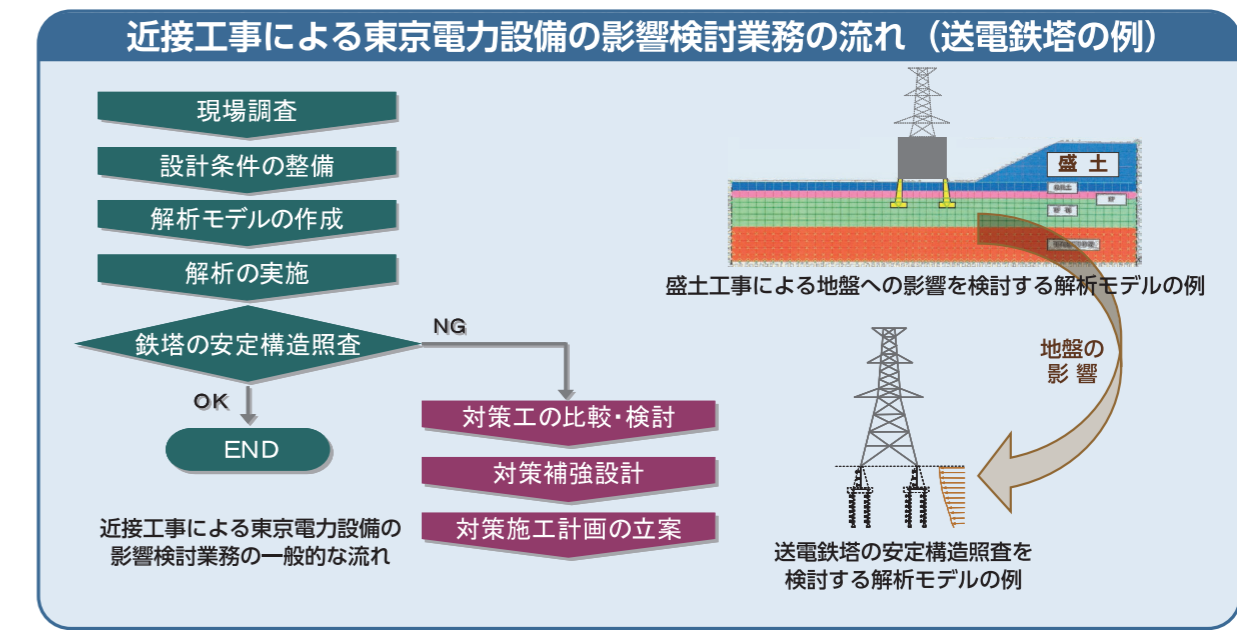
近接工事による東京電力設備の影響検討業務の流れ（送電鉄塔の例）

現場調査

設計条件の整備

解析モデルの作成

解析の実施

鉄塔の安定構造照査

NG

OK

END

対策工の比較・検討

対策補強設計

対策施工計画の立案

近接工事による東京電力設備の影響検討業務の一般的な流れ

盛土

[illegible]

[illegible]

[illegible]

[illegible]

盛土工事による地盤への影響を検討する解析モデルの例

地盤の影響

送電鉄塔の安定構造照査を検討する解析モデルの例